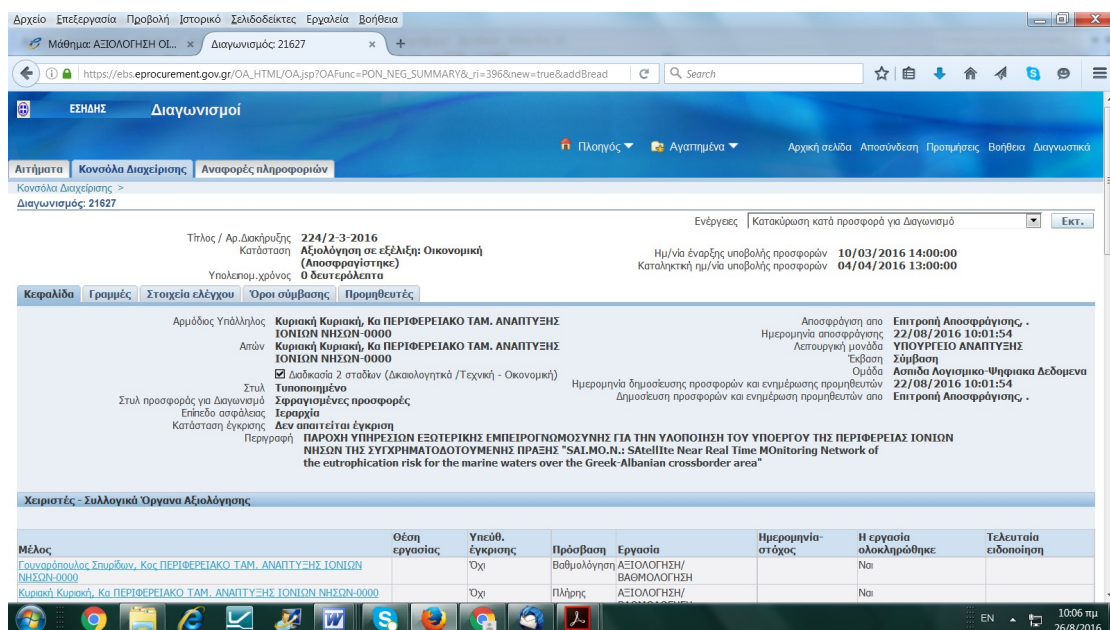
Αρχείο Επεξεργασία Προβολή Ιστορικό Σελιδοδείκτες Εργαλεία Βοήθεια

Μάθημα: ΑΞΙΟΛΟΓΗΣΗ ΟΙ... ×
Διαγωνισμός: 21627 ×
+

https://ebs.eprocurement.gov.gr/OA_HTML/OA.jsp?OAFunc=PON_NEG_SUMMARY&_ri=396&new=true&addBread
Search

ΕΣΗΔΗΣ Διαγωνισμοί

Πλοηγός Αγαπημένα Αρχική σελίδα Αποσύνδεση Προτιμήσεις Βοήθεια Διαγνωστικά

Αιτήματα | Κονσόλα Διαχείρισης | Αναφορές πληροφοριών

Κονσόλα Διαχείρισης >
Διαγωνισμός: 21627

Ενέργειες Κατακύρωση κατά προσφορά για Διαγωνισμό Εκτ.

Τίτλος / Αρ.Διακήρυξης 224/2-3-2016
Κατάσταση Αξιολόγηση σε εξέλιξη: Οικονομική (Αποσφραγίστηκε)
Υπολειπομ.χρόνος 0 δευτερόλεπτα

Ημ/νία έναρξης υποβολής προσφορών 10/03/2016 14:00:00
Καταληκτική ημ/νία υποβολής προσφορών 04/04/2016 13:00:00

Κεφαλίδα | Γραμμές | Στοιχεία ελέγχου | Όροι σύμβασης | Προμηθευτές

Αρμόδιος Υπάλληλος Κυριακή Κυριακή, Κα ΠΕΡΙΦΕΡΕΙΑΚΟ ΤΑΜ. ΑΝΑΠΤΥΞΗΣ ΙΟΝΙΩΝ ΝΗΣΩΝ-0000
Από Κυριακή Κυριακή, Κα ΠΕΡΙΦΕΡΕΙΑΚΟ ΤΑΜ. ΑΝΑΠΤΥΞΗΣ ΙΟΝΙΩΝ ΝΗΣΩΝ-0000
☑ Διαδικασία 2 σταδίων (Δικαιολογητικά /Τεχνική - Οικονομική)
Στυλ Τυποποιημένο
Στυλ προσφοράς για Διαγωνισμό Σφραγισμένες προσφορές
Επίπεδο ασφάλειας Ιεραρχία
Κατάσταση έγκρισης Δεν απαιτείται έγκριση
Περιγραφή ΠΑΡΟΧΗ ΥΠΗΡΕΣΙΩΝ ΕΞΩΤΕΡΙΚΗΣ ΕΜΠΕΙΡΟΓΝΩΜΟΣΥΝΗΣ ΓΙΑ ΤΗΝ ΥΛΟΠΟΙΗΣΗ ΤΟΥ ΥΠΟΕΡΓΟΥ ΤΗΣ ΠΕΡΙΦΕΡΕΙΑΣ ΙΟΝΙΩΝ ΝΗΣΩΝ ΤΗΣ ΣΥΓΧΡΗΜΑΤΟΔΟΤΟΥΜΕΝΗΣ ΠΡΑΞΗΣ "SAI.MO.N.: SAtellIte Near Real Time MOnitoring Network of the eutrophication risk for the marine waters over the Greek-Albanian crossborder area"

Αποσφράγιση απο Επιτροπή Αποσφράγισης, .
Ημερομηνία αποσφράγισης 22/08/2016 10:01:54
Λειτουργική μονάδα ΥΠΟΥΡΓΕΙΟ ΑΝΑΠΤΥΞΗΣ
Έκβαση Σύμβαση
Ομάδα Ασπιδα Λογισμικο-Ψηφιακα Δεδομενα
Ημερομηνία δημοσίευσης προσφορών και ενημέρωσης προμηθευτών 22/08/2016 10:01:54
Δημοσίευση προσφορών και ενημέρωση προμηθευτών απο Επιτροπή Αποσφράγισης, .

Χειριστές - Συλλογικά Όργανα Αξιολόγησης

| Μέλος | Θέση εργασίας | Υπεύθ. έγκρισης | Πρόσβαση | Εργασία | Ημερομηνία-στόχος | Η εργασία ολοκληρώθηκε | Τελευταία ειδοποίηση |
|---|---|---|---|---|---|---|---|
| Γουναρόπουλος Σπυρίδων, Κος ΠΕΡΙΦΕΡΕΙΑΚΟ ΤΑΜ. ΑΝΑΠΤΥΞΗΣ ΙΟΝΙΩΝ ΝΗΣΩΝ-0000 | | Όχι | Βαθμολόγηση | ΑΞΙΟΛΟΓΗΣΗ/ ΒΑΘΜΟΛΟΓΗΣΗ | | Ναι | |
| Κυριακή Κυριακή, Κα ΠΕΡΙΦΕΡΕΙΑΚΟ ΤΑΜ. ΑΝΑΠΤΥΞΗΣ ΙΟΝΙΩΝ ΝΗΣΩΝ-0000 | | Όχι | Πλήρης | ΑΞΙΟΛΟΓΗΣΗ/ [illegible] | | Ναι | |

EN 10:06 πμ 26/8/2016